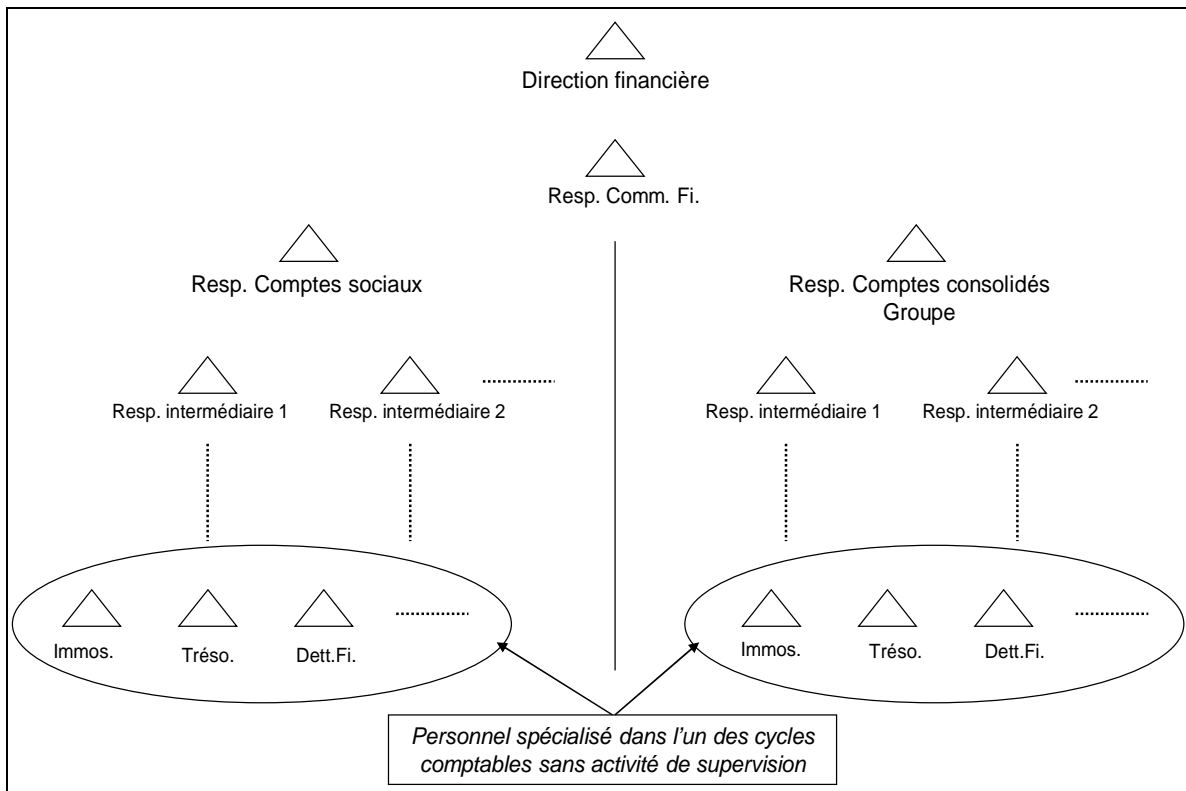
Direction financière

Resp. Comm. Fi.

Resp. Comptes sociaux

Resp. Comptes consolidés Groupe

Resp. intermédiaire 1 Resp. intermédiaire 2

Resp. intermédiaire 1 Resp. intermédiaire 2

Immos. Tréso. Dett.Fi.

Immos. Tréso. Dett.Fi.

Personnel spécialisé dans l'un des cycles comptables sans activité de supervision